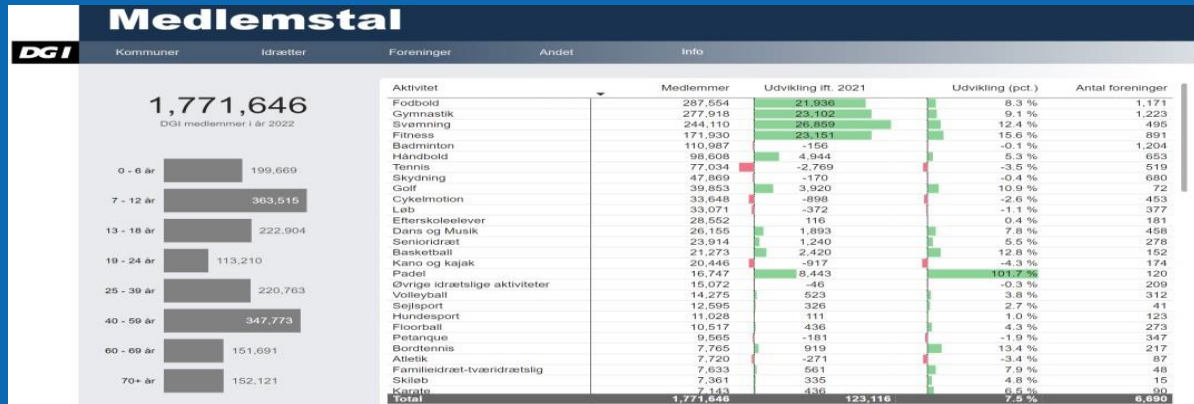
Medlemstal

DGI

Kommuner Idrætter Foreninger Andet Info

1,771,646
DGI medlemmer i år 2022

| Alder | Medlemmer |
|---|---|
| 0 - 6 år | 199,669 |
| 7 - 12 år | 363,515 |
| 13 - 18 år | 222,904 |
| 19 - 24 år | 113,210 |
| 25 - 39 år | 220,763 |
| 40 - 59 år | 347,773 |
| 60 - 69 år | 151,691 |
| 70+ år | 152,121 |

| Aktivitet | Medlemmer | Udvikling ift. 2021 | Udvikling (pct.) | Antal foreninger |
|---|---|---|---|---|
| Fodbold | 287,554 | 21,936 | 8.3 % | 1,171 |
| Gymnastik | 277,918 | 23,102 | 9.1 % | 1,223 |
| Svømning | 244,110 | 26,859 | 12.4 % | 495 |
| Fitness | 171,930 | 23,151 | 15.6 % | 891 |
| Badminton | 110,987 | -156 | -0.1 % | 1,204 |
| Håndbold | 98,608 | 4,944 | 5.3 % | 653 |
| Tennis | 77,034 | -2,769 | -3.5 % | 519 |
| Skydning | 47,869 | -170 | -0.4 % | 680 |
| Golf | 39,853 | 3,920 | 10.9 % | 72 |
| Cykelmotion | 33,648 | -898 | -2.6 % | 453 |
| Løb | 33,071 | -372 | -1.1 % | 377 |
| Efterskoleelever | 28,552 | 116 | 0.4 % | 181 |
| Dans og Musik | 26,155 | 1,893 | 7.8 % | 458 |
| Senioridræt | 23,914 | 1,240 | 5.5 % | 278 |
| Basketball | 21,273 | 2,420 | 12.8 % | 152 |
| Kano og kajak | 20,446 | -917 | -4.3 % | 174 |
| Padel | 16,747 | 8,443 | 101.7 % | 120 |
| Øvrige idrætslige aktiviteter | 15,072 | -46 | -0.3 % | 209 |
| Volleyball | 14,275 | 523 | 3.8 % | 312 |
| Sejlsport | 12,595 | 326 | 2.7 % | 41 |
| Hundesport | 11,028 | 111 | 1.0 % | 123 |
| Floorball | 10,517 | 436 | 4.3 % | 273 |
| Petanque | 9,565 | -181 | -1.9 % | 347 |
| Bordtennis | 7,765 | 919 | 13.4 % | 217 |
| Atletik | 7,720 | -271 | -3.4 % | 87 |
| Familieidræt-tværidrætslig | 7,633 | 561 | 7.9 % | 48 |
| Skiløb | 7,361 | 335 | 4.8 % | 15 |
| Karate | 7,143 | 436 | 6.5 % | 90 |
| Total | 1,771,646 | 123,116 | 7.5 % | 6,690 |